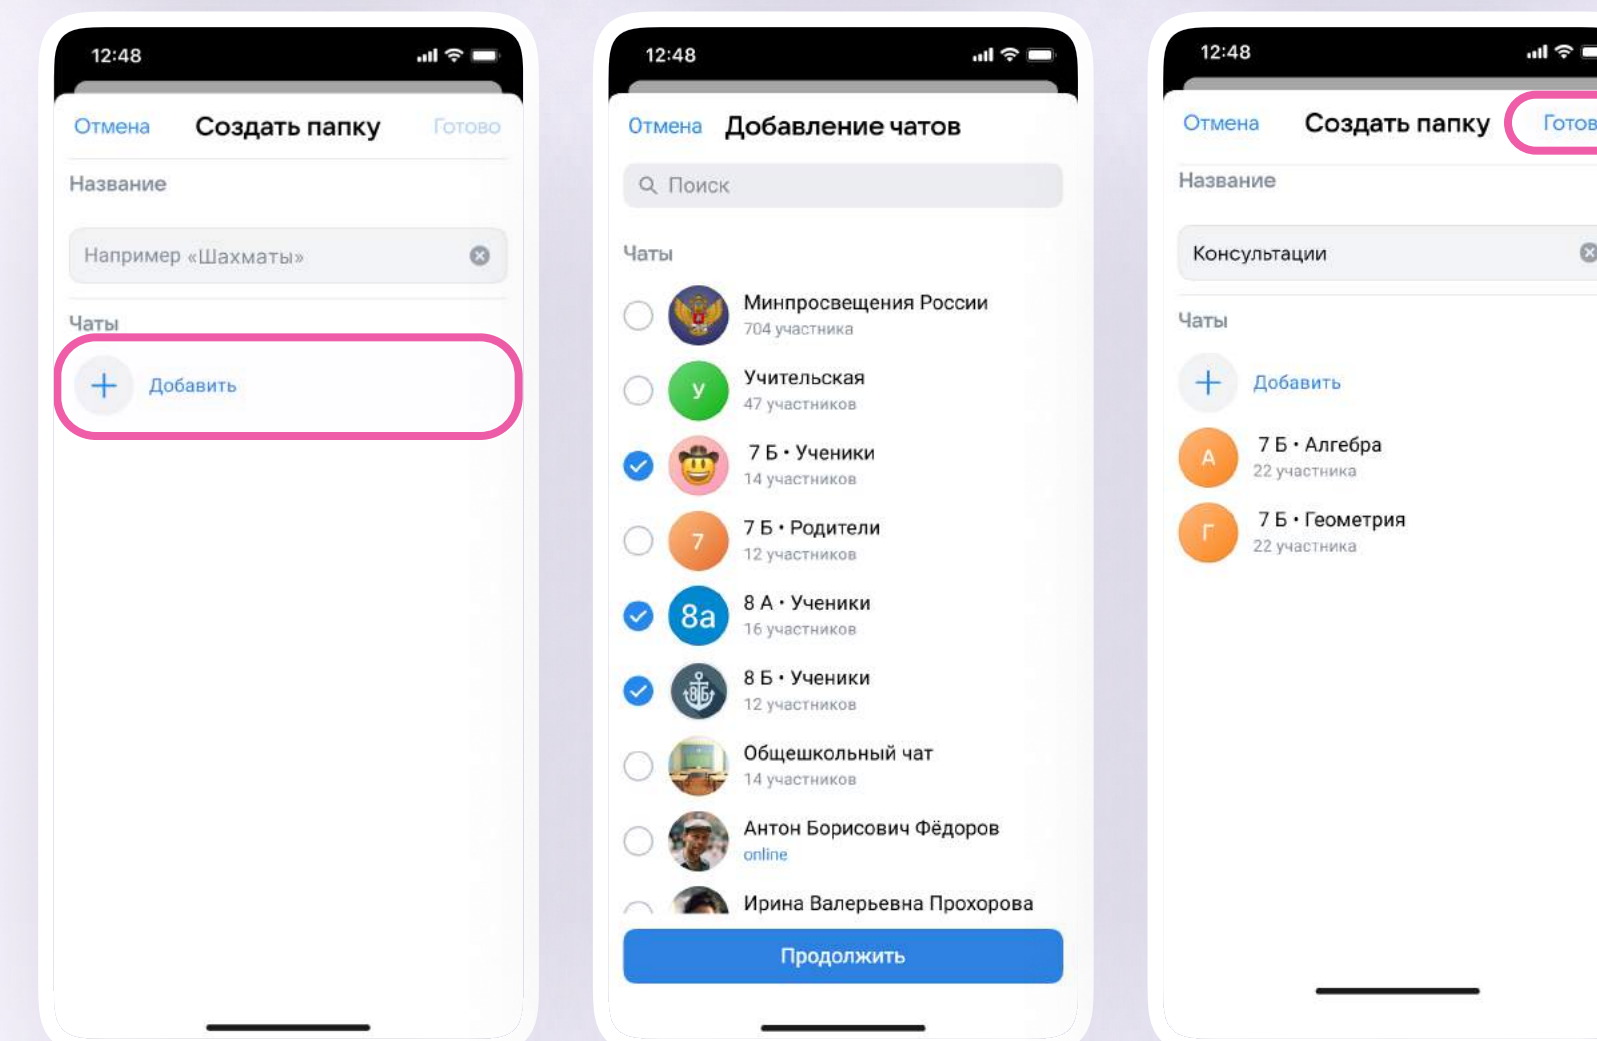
12:48

Отмена Создать папку Готово

Название

Например «Шахматы»

Чаты

Добавить

12:48

Отмена Добавление чатов

Поиск

Чаты

Минпросвещения России
704 участника

У
Учительская
47 участников

7 Б • Ученики
14 участников

7
7 Б • Родители
12 участников

8а
8 А • Ученики
16 участников

8 Б • Ученики
12 участников

Общешкольный чат
14 участников

Антон Борисович Фёдоров
online

Ирина Валерьевна Прохорова

Продолжить

12:48

Отмена Создать папку Готов

Название

Консультации

Чаты

Добавить

А
7 Б • Алгебра
22 участника

Г
7 Б • Геометрия
22 участника